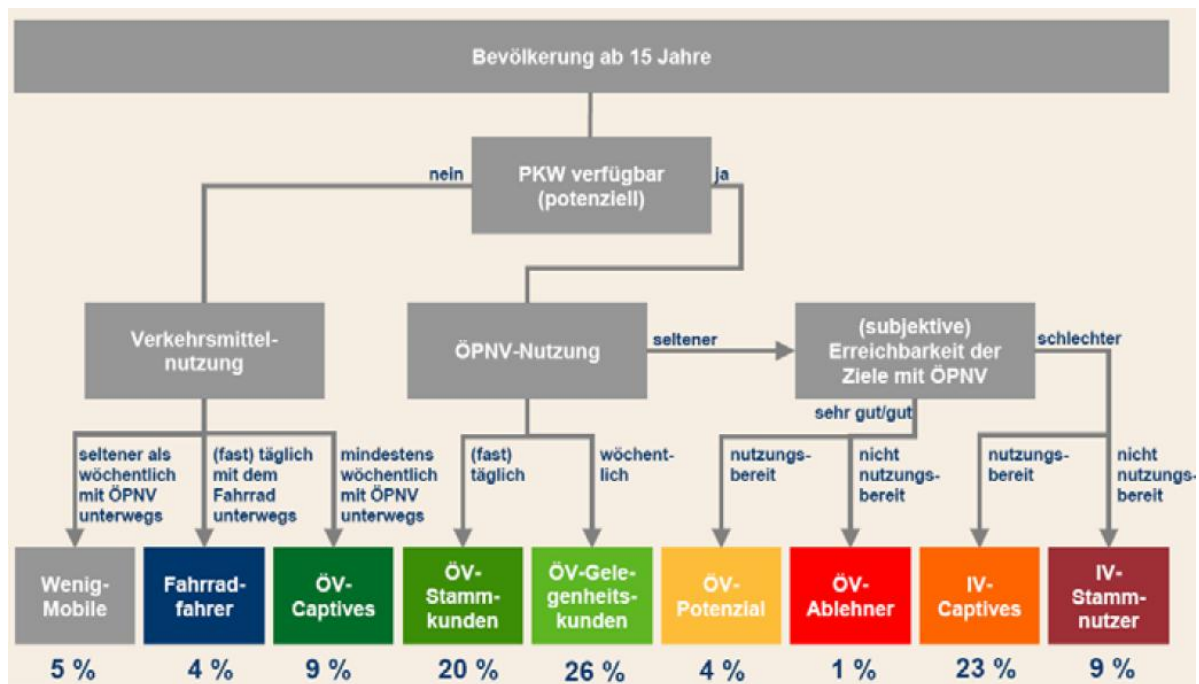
Bevölkerung ab 15 Jahre

nein

PKW verfügbar (potenziell)

ja

Verkehrsmittelnutzung

ÖPNV-Nutzung

seltener

(subjektive) Erreichbarkeit der Ziele mit ÖPNV

schlechter

sehr gut/gut

seltener als wöchentlich mit ÖPNV unterwegs

(fast) täglich mit dem Fahrrad unterwegs

mindestens wöchentlich mit ÖPNV unterwegs

(fast) täglich

wöchentlich

nutzungsbereit

nicht nutzungsbereit

nutzungsbereit

nicht nutzungsbereit

Wenig-Mobile

Fahrradfahrer

ÖV-Captives

ÖV-Stammkunden

ÖV-Gelegenheitskunden

ÖV-Potenzial

ÖV-Ablehner

IV-Captives

IV-Stammnutzer

5 %

4 %

9 %

20 %

26 %

4 %

1 %

23 %

9 %